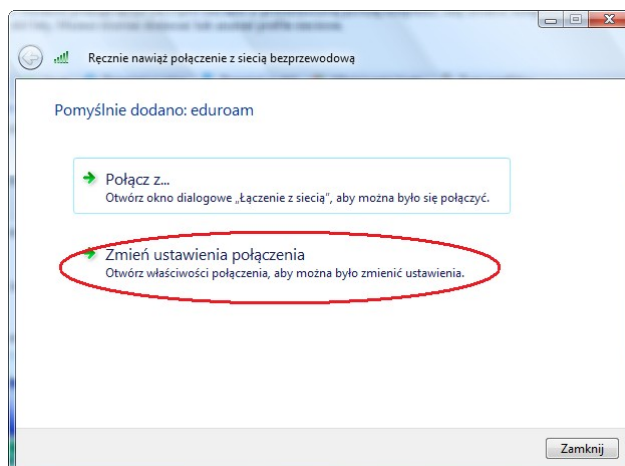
Ręcznie nawiąż połączenie z siecią bezprzewodową

Pomyślnie dodano: eduroam

Połącz z...
Otwórz okno dialogowe „Łączenie z siecią", aby można było się połączyć.

Zmień ustawienia połączenia
Otwórz właściwości połączenia, aby można było zmienić ustawienia.

Zamknij